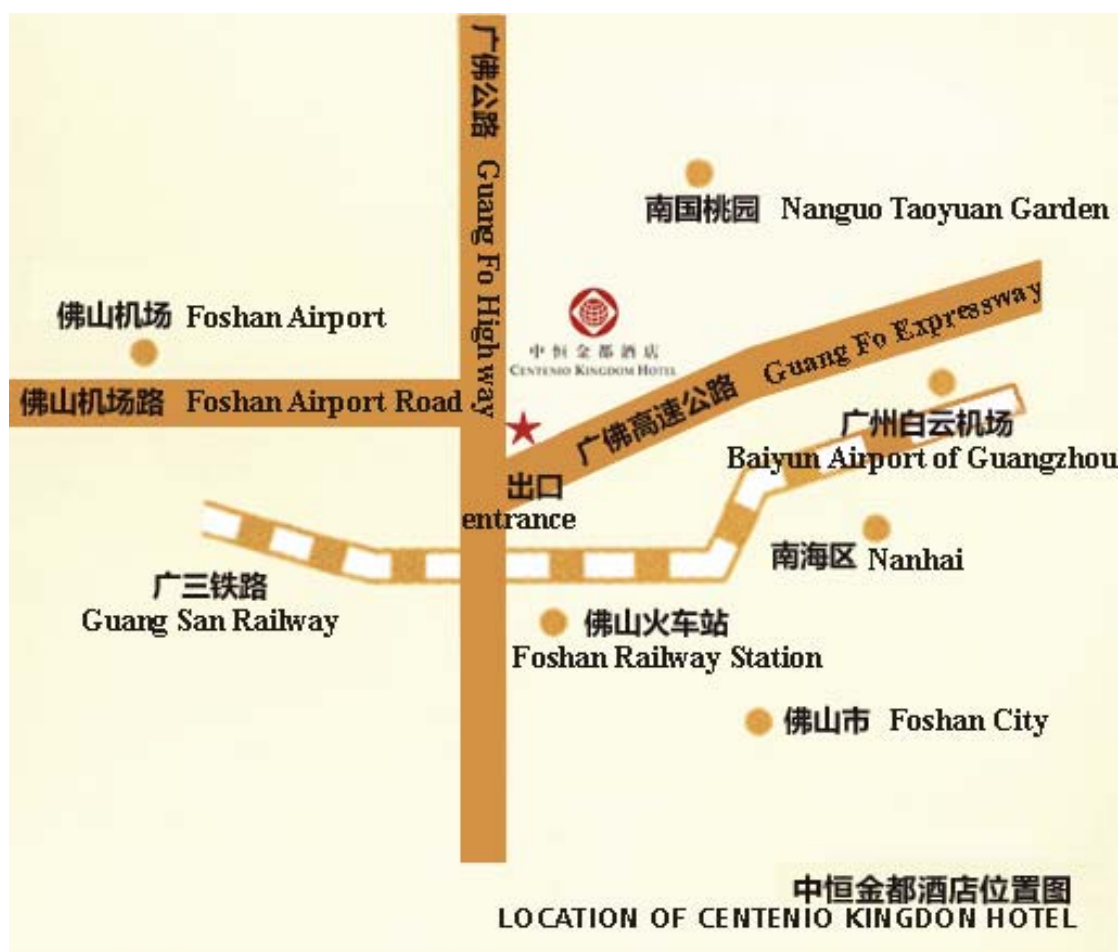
广佛公路 Guang Fo Highway

南国桃园 Nanguo Taoyuan Garden

佛山机场 Foshan Airport

中恒金都酒店
CENTENIO KINGDOM HOTEL

Guang Fo Expressway

佛山机场路 Foshan Airport Road

广佛高速公路

广州白云机场
Baiyun Airport of Guangzhou

出口
entrance

南海区 Nanhai

广三铁路
Guang San Railway

佛山火车站
Foshan Railway Station

佛山市 Foshan City

中恒金都酒店位置图
LOCATION OF CENTENIO KINGDON HOTEL